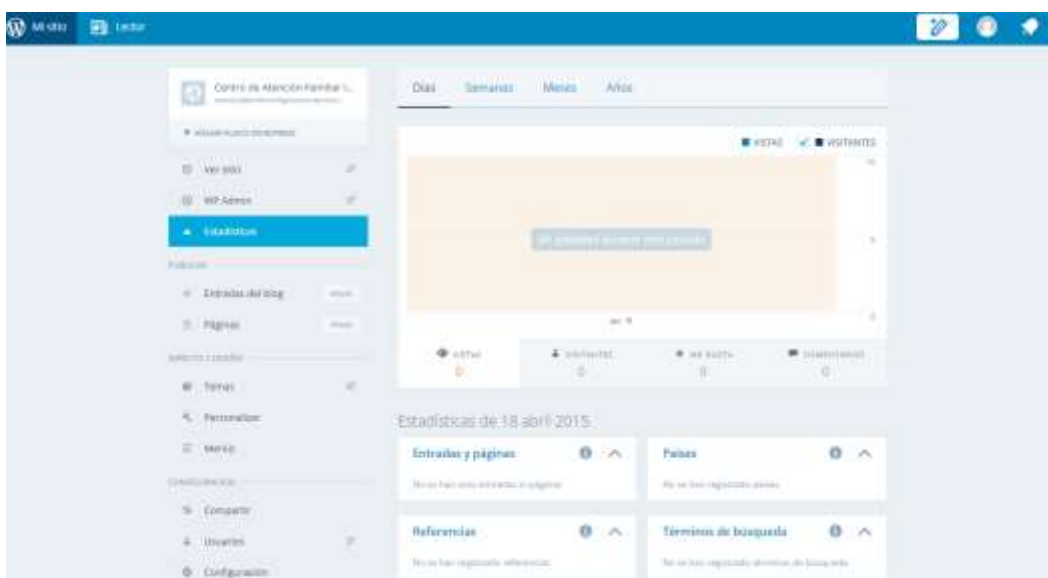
Mi sitio Lector

Centro de Atención Familiar L...
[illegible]

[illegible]

Ver sitio

WP Admin

Estadísticas

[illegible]

Entradas del blog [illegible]

Páginas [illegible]

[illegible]

Temas

Personalizar

Menús

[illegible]

Compartir

Usuarios

Configuración

Días Semanas Meses Años

VISTAS VISITANTES

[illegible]

VISTAS 0 VISITANTES 0 ME GUSTA 0 COMENTARIOS 0

Estadísticas de 18 abril 2015

Entradas y páginas
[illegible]

Países
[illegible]

Referencias
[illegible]

Términos de búsqueda
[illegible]